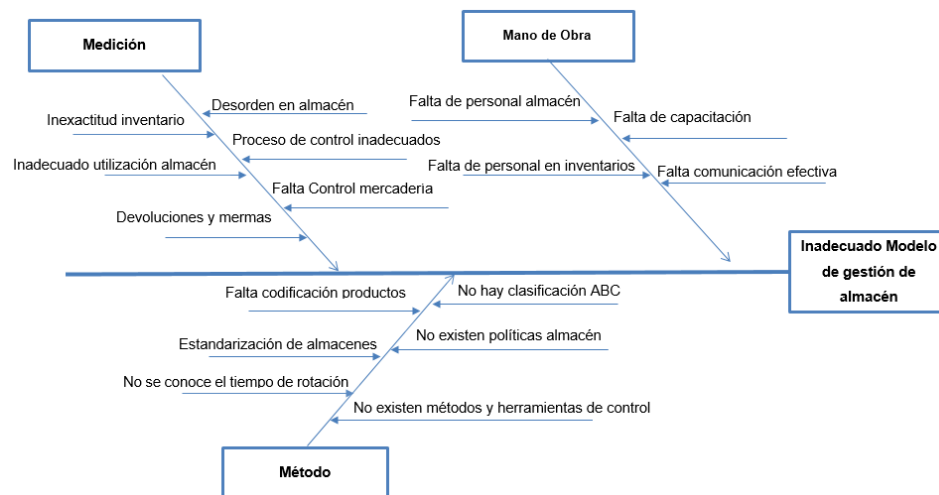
Medición

Mano de Obra

Desorden en almacén

Inexactitud inventario

Proceso de control inadecuados

Inadecuado utilización almacén

Falta Control mercaderia

Devoluciones y mermas

Falta de personal almacén

Falta de capacitación

Falta de personal en inventarios

Falta comunicación efectiva

Inadecuado Modelo de gestión de almacén

Falta codificación productos

No hay clasificación ABC

Estandarización de almacenes

No existen políticas almacén

No se conoce el tiempo de rotación

No existen métodos y herramientas de control

Método